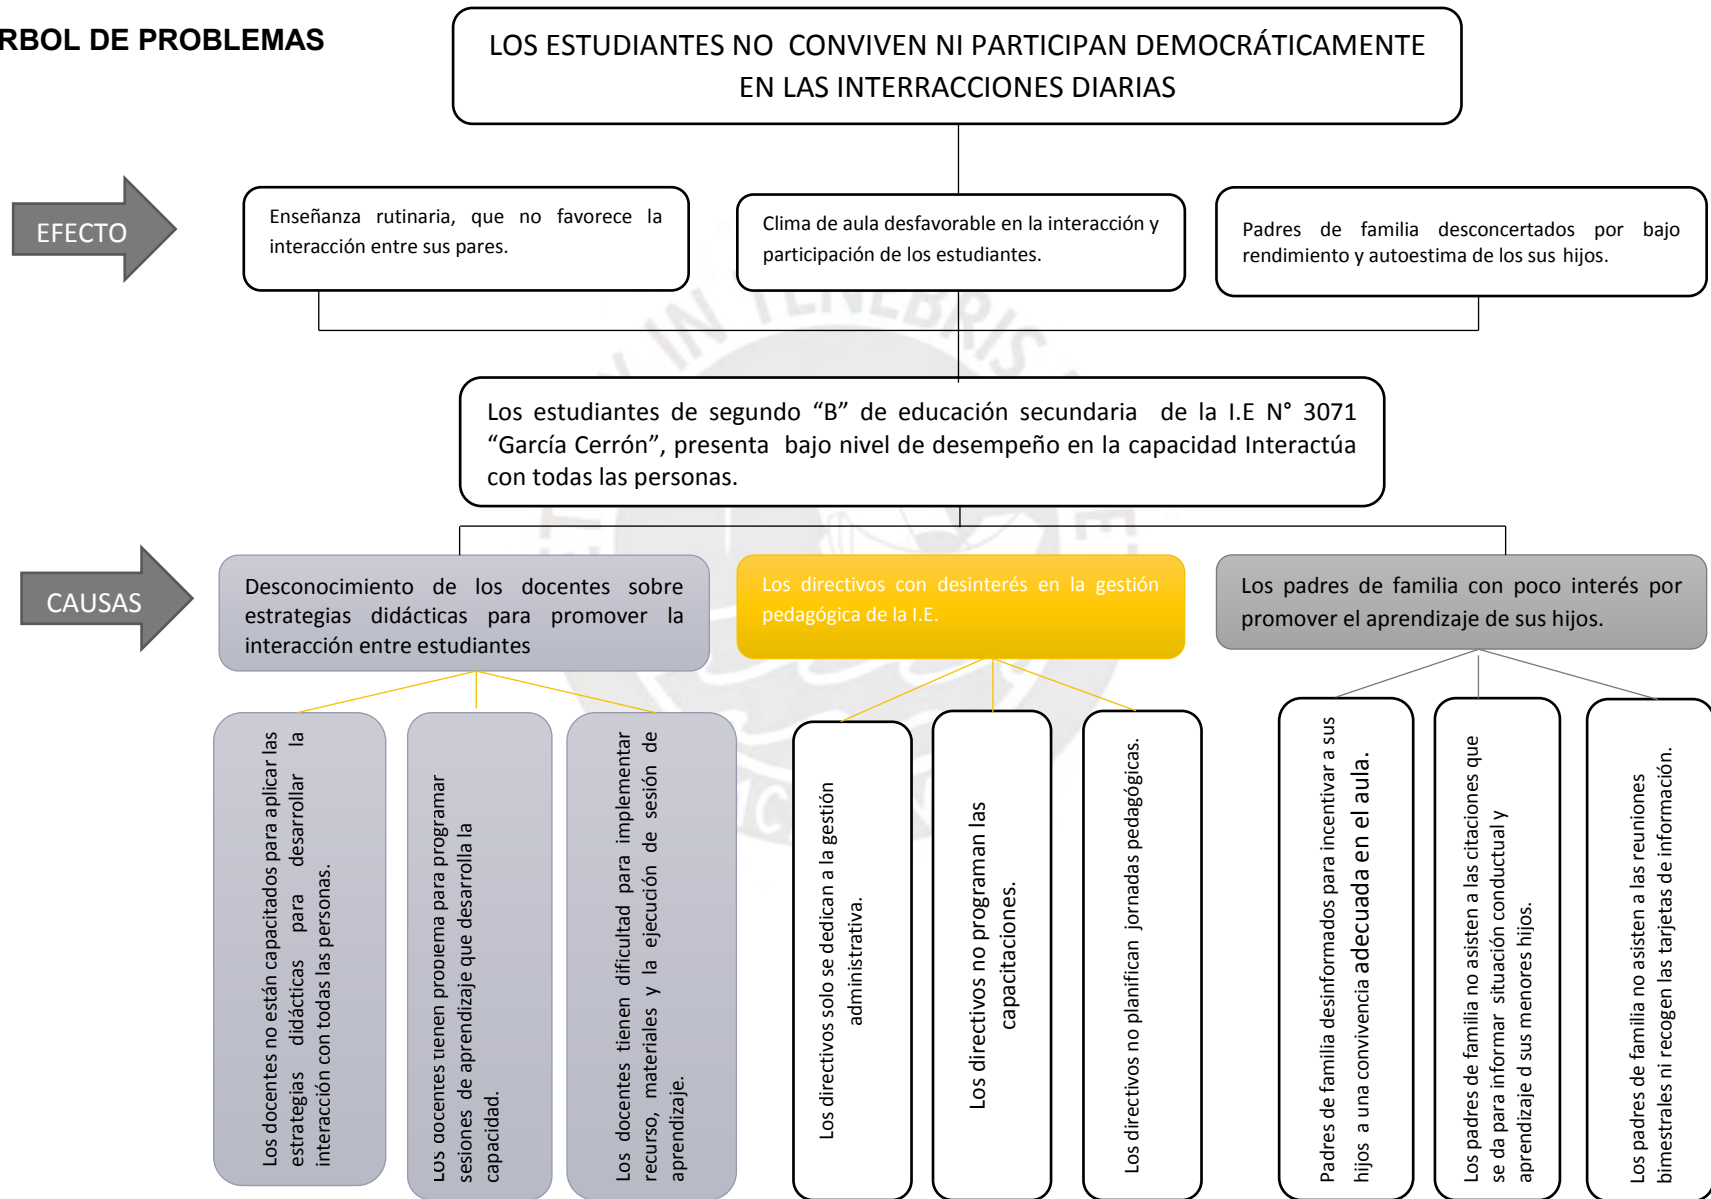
RBOL DE PROBLEMAS

LOS ESTUDIANTES NO CONVIVEN NI PARTICIPAN DEMOCRÁTICAMENTE EN LAS INTERRACCIONES DIARIAS

EFECTO

Enseñanza rutinaria, que no favorece la interacción entre sus pares.

Clima de aula desfavorable en la interacción y participación de los estudiantes.

Padres de familia desconcertados por bajo rendimiento y autoestima de los sus hijos.

Los estudiantes de segundo “B” de educación secundaria de la I.E N° 3071 “García Cerrón”, presenta bajo nivel de desempeño en la capacidad Interactúa con todas las personas.

CAUSAS

Desconocimiento de los docentes sobre estrategias didácticas para promover la interacción entre estudiantes

Los directivos con desinterés en la gestión pedagógica de la I.E.

Los padres de familia con poco interés por promover el aprendizaje de sus hijos.

Los docentes no están capacitados para aplicar las estrategias didácticas para desarrollar la interacción con todas las personas.

Los docentes tienen problema para programar sesiones de aprendizaje que desarrolla la capacidad.

Los docentes tienen dificultad para implementar recurso, materiales y la ejecución de sesión de aprendizaje.

Los directivos solo se dedican a la gestión administrativa.

Los directivos no programan las capacitaciones.

Los directivos no planifican jornadas pedagógicas.

Padres de familia desinformados para incentivar a sus hijos a una convivencia adecuada en el aula.

Los padres de familia no asisten a las citaciones que se da para informar situación conductual y aprendizaje d sus menores hijos.

Los padres de familia no asisten a las reuniones bimestrales ni recogen las tarjetas de información.